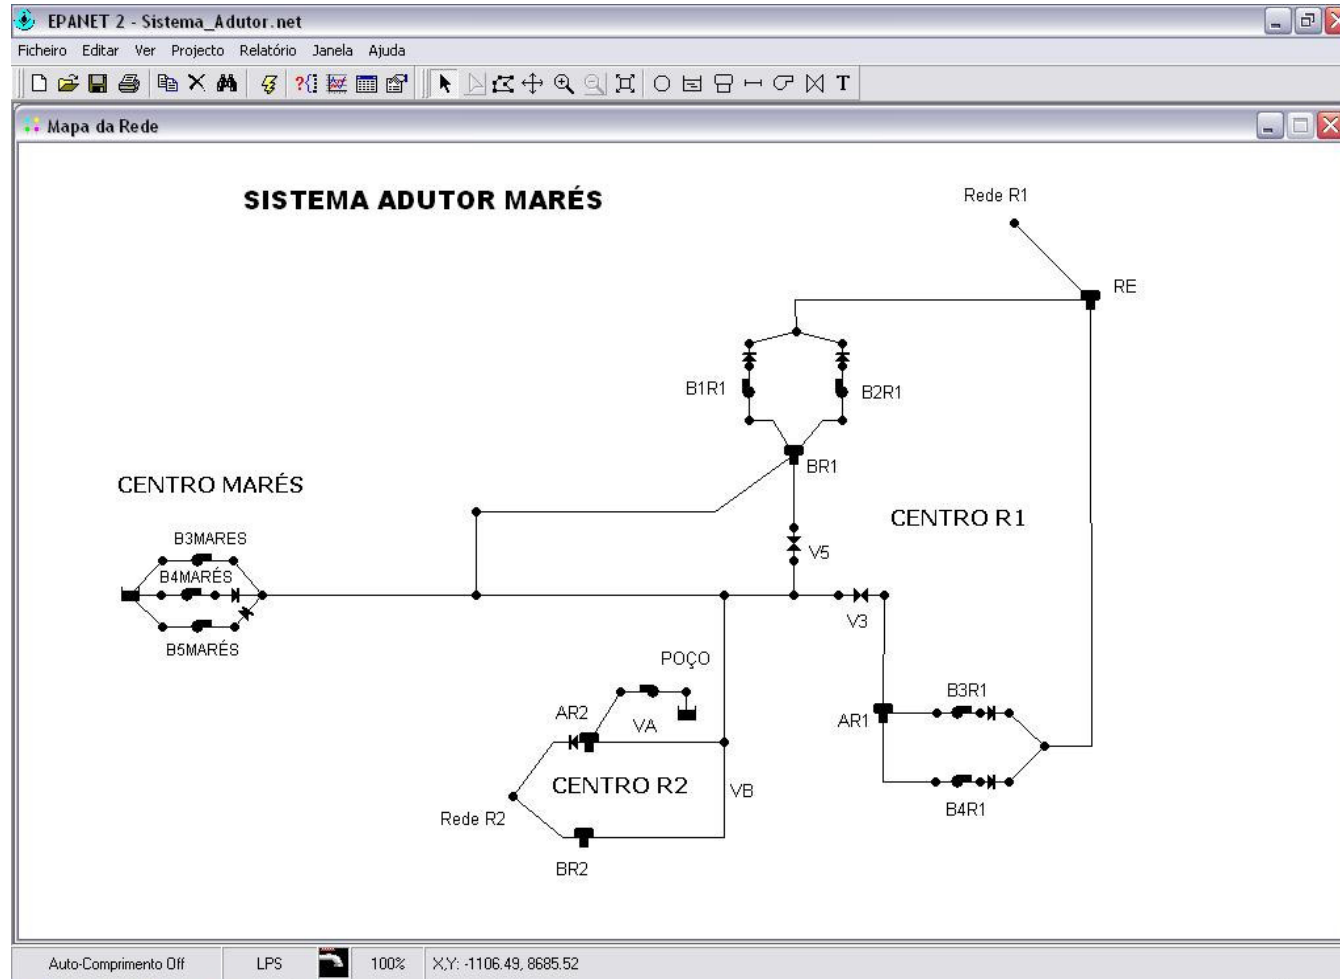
EPANET 2 - Sistema_Adutor.net

Ficheiro Editar Ver Projecto Relatório Janela Ajuda

Mapa da Rede

SISTEMA ADUTOR MARÉS

Rede R1

RE

B1R1

B2R1

BR1

CENTRO MARÉS

CENTRO R1

B3MARES

V5

B4MARÉS

B5MARÉS

V3

POÇO

B3R1

AR2

AR1

VA

CENTRO R2

VB

B4R1

Rede R2

BR2

Auto-Comprimento Off LPS 100% X,Y: -1106.49, 8685.52